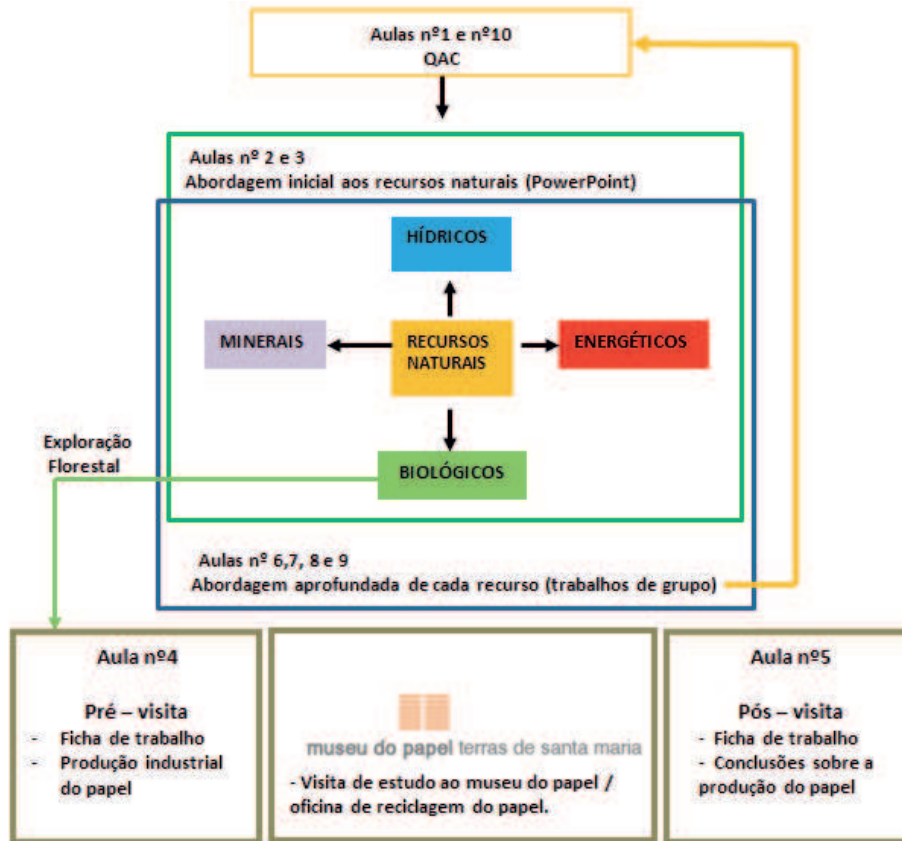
Aulas nº1 e nº10
QAC

Aulas nº 2 e 3
Abordagem inicial aos recursos naturais (PowerPoint)

HÍDRICOS

MINERAIS

RECURSOS NATURAIS

ENERGÉTICOS

BIOLÓGICOS

Exploração Florestal

Aulas nº 6,7, 8 e 9
Abordagem aprofundada de cada recurso (trabalhos de grupo)

Aula nº4

Pré – visita
- Ficha de trabalho
- Produção industrial do papel

museu do papel terras de santa maria

- Visita de estudo ao museu do papel / oficina de reciclagem do papel.

Aula nº5

Pós – visita
- Ficha de trabalho
- Conclusões sobre a produção do papel